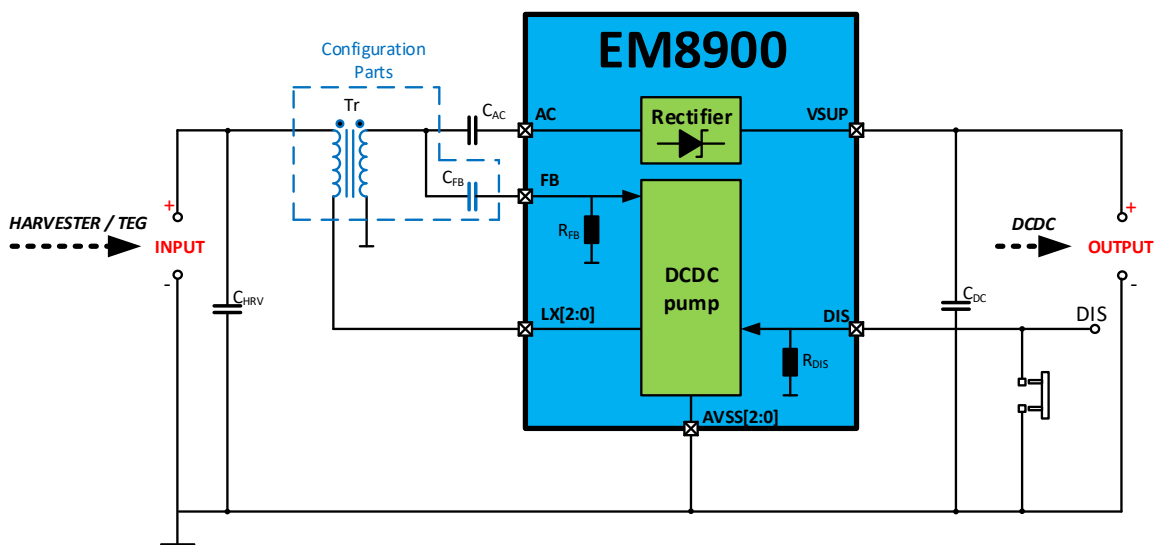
EM8900

Configuration Parts

Tr

$C_{AC}$

AC

Rectifier

VSUP

$C_{FB}$

FB

$R_{FB}$

HARVESTER / TEG

+

INPUT

-

$C_{HRV}$

DCDC pump

DCDC

+

OUTPUT

-

$C_{DC}$

LX[2:0]

DIS

DIS

$R_{DIS}$

AVSS[2:0]